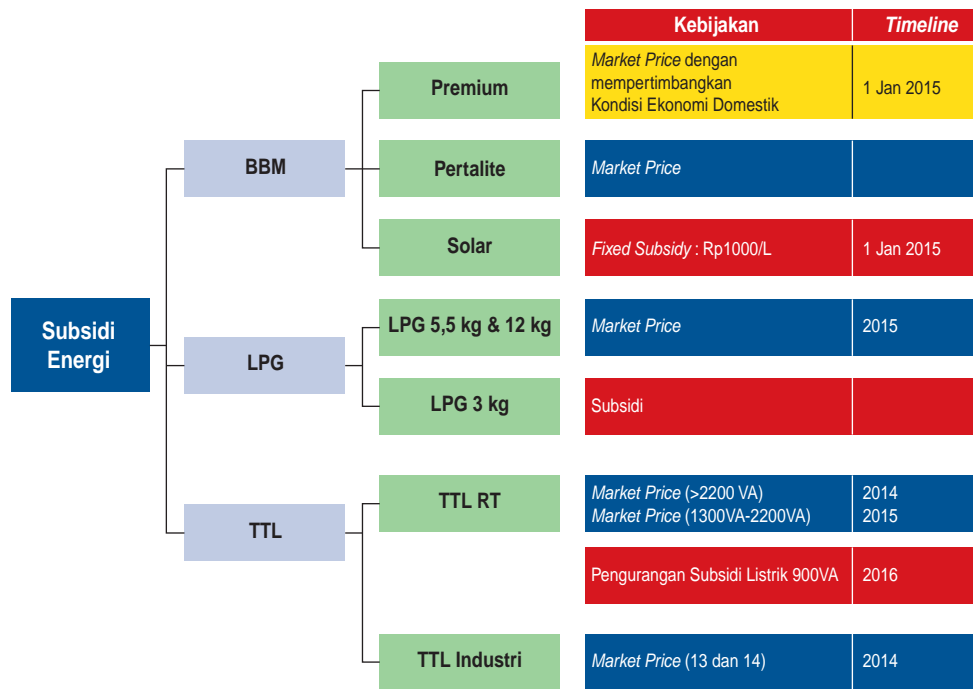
| Kebijakan | Timeline |
|---|---|
| Market Price dengan mempertimbangkan Kondisi Ekonomi Domestik | 1 Jan 2015 |
| Market Price | |
| Fixed Subsidy : Rp1000/L | 1 Jan 2015 |
| Market Price | 2015 |
| Subsidi | |
| Market Price (>2200 VA) Market Price (1300VA-2200VA) | 2014 2015 |
| Pengurangan Subsidi Listrik 900VA | 2016 |
| Market Price (13 dan 14) | 2014 |

Subsidi Energi

BBM
Premium
Pertalite
Solar

LPG
LPG 5,5 kg & 12 kg
LPG 3 kg

TTL
TTL RT
TTL Industri